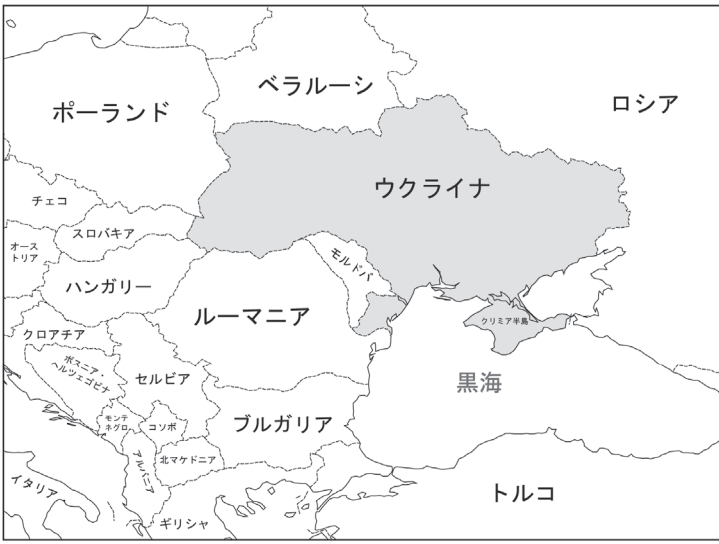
ベラルーシ
ポーランド
ロシア
ウクライナ
チェコ
スロバキア
オーストリア
ハンガリー
モルドバ
ルーマニア
クリミア半島
クロアチア
ボスニア・ヘルツェゴビナ
セルビア
黒海
モンテネグロ
コソボ
ブルガリア
北マケドニア
アルバニア
イタリア
トルコ
ギリシャ